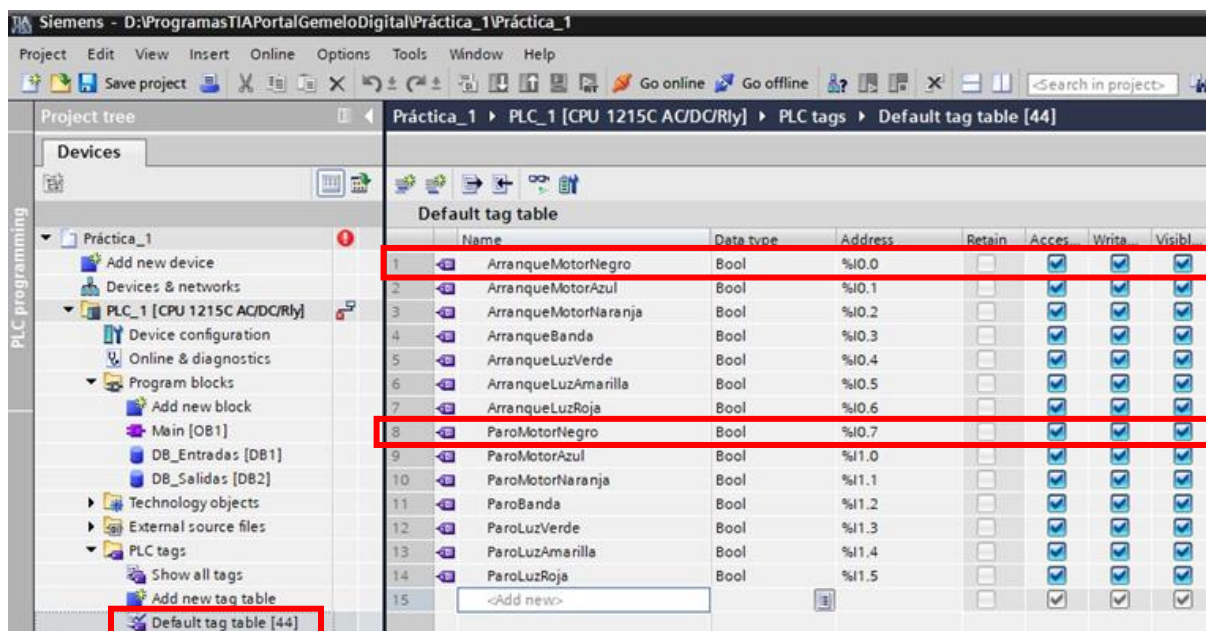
Siemens - D:\ProgramasTIAPortalGemeloDigital\Práctica_1\Práctica_1

Project Edit View Insert Online Options Tools Window Help

Save project Go online Go offline <Search in project>

Project tree

Devices

PLC programming

Práctica_1
Add new device
Devices & networks
PLC_1 [CPU 1215C AC/DC/Rly]
Device configuration
Online & diagnostics
Program blocks
Add new block
Main [OB1]
DB_Entradas [DB1]
DB_Salidas [DB2]
Technology objects
External source files
PLC tags
Show all tags
Add new tag table
Default tag table [44]

Práctica_1 ▸ PLC_1 [CPU 1215C AC/DC/Rly] ▸ PLC tags ▸ Default tag table [44]

Default tag table

| | Name | Data type | Address | Retain | Acces... | Writa... | Visibl... |
|---|---|---|---|---|---|---|---|
| 1 | ArranqueMotorNegro | Bool | %I0.0 | | ☑ | ☑ | ☑ |
| 2 | ArranqueMotorAzul | Bool | %I0.1 | | ☑ | ☑ | ☑ |
| 3 | ArranqueMotorNaranja | Bool | %I0.2 | | ☑ | ☑ | ☑ |
| 4 | ArranqueBanda | Bool | %I0.3 | | ☑ | ☑ | ☑ |
| 5 | ArranqueLuzVerde | Bool | %I0.4 | | ☑ | ☑ | ☑ |
| 6 | ArranqueLuzAmarilla | Bool | %I0.5 | | ☑ | ☑ | ☑ |
| 7 | ArranqueLuzRoja | Bool | %I0.6 | | ☑ | ☑ | ☑ |
| 8 | ParoMotorNegro | Bool | %I0.7 | | ☑ | ☑ | ☑ |
| 9 | ParoMotorAzul | Bool | %I1.0 | | ☑ | ☑ | ☑ |
| 10 | ParoMotorNaranja | Bool | %I1.1 | | ☑ | ☑ | ☑ |
| 11 | ParoBanda | Bool | %I1.2 | | ☑ | ☑ | ☑ |
| 12 | ParoLuzVerde | Bool | %I1.3 | | ☑ | ☑ | ☑ |
| 13 | ParoLuzAmarilla | Bool | %I1.4 | | ☑ | ☑ | ☑ |
| 14 | ParoLuzRoja | Bool | %I1.5 | | ☑ | ☑ | ☑ |
| 15 | <Add new> | | | | ☑ | ☑ | ☑ |